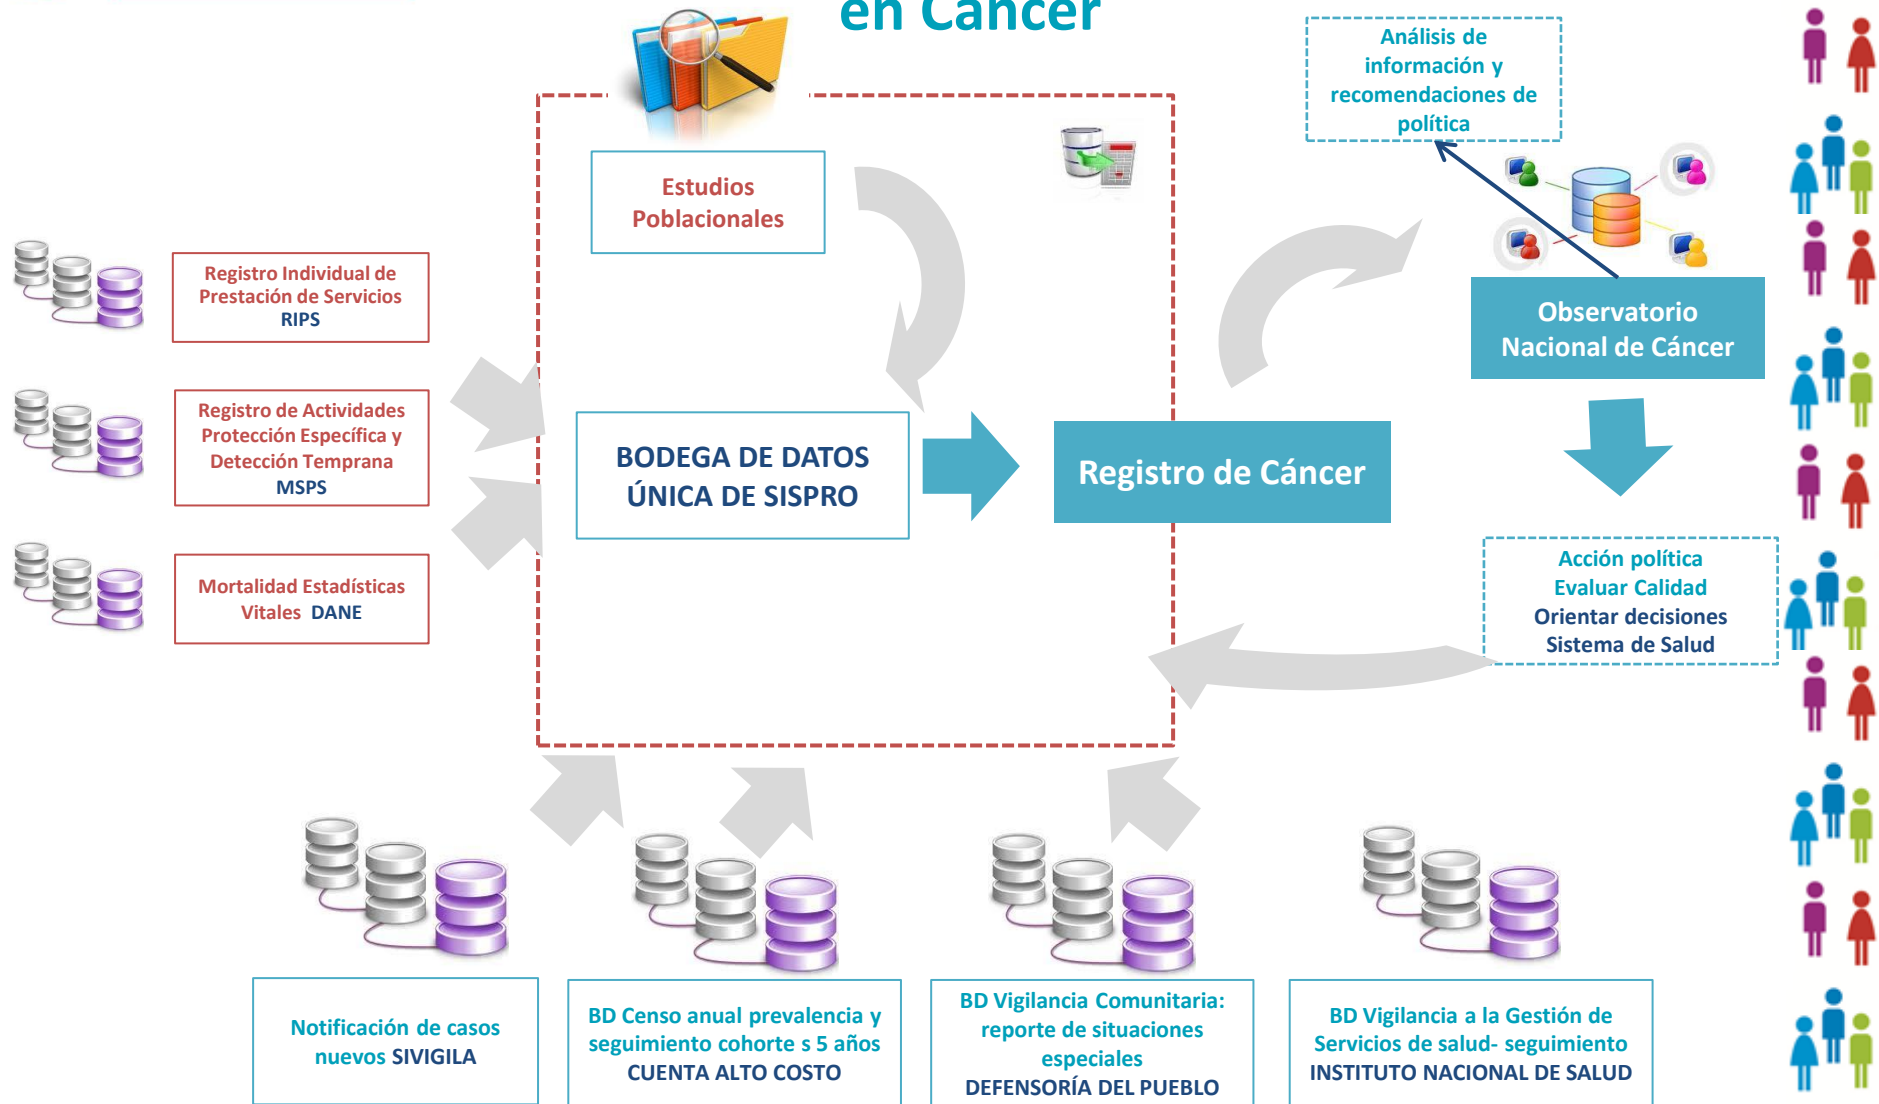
en Cáncer

Análisis de información y recomendaciones de política

Estudios Poblacionales

Registro Individual de Prestación de Servicios RIPS

Registro de Actividades Protección Específica y Detección Temprana MSPS

Mortalidad Estadísticas Vitales DANE

BODEGA DE DATOS ÚNICA DE SISPRO

Registro de Cáncer

Observatorio Nacional de Cáncer

Acción política Evaluar Calidad Orientar decisiones Sistema de Salud

Notificación de casos nuevos SIVIGILA

BD Censo anual prevalencia y seguimiento cohorte s 5 años CUENTA ALTO COSTO

BD Vigilancia Comunitaria: reporte de situaciones especiales DEFENSORÍA DEL PUEBLO

BD Vigilancia a la Gestión de Servicios de salud- seguimiento INSTITUTO NACIONAL DE SALUD